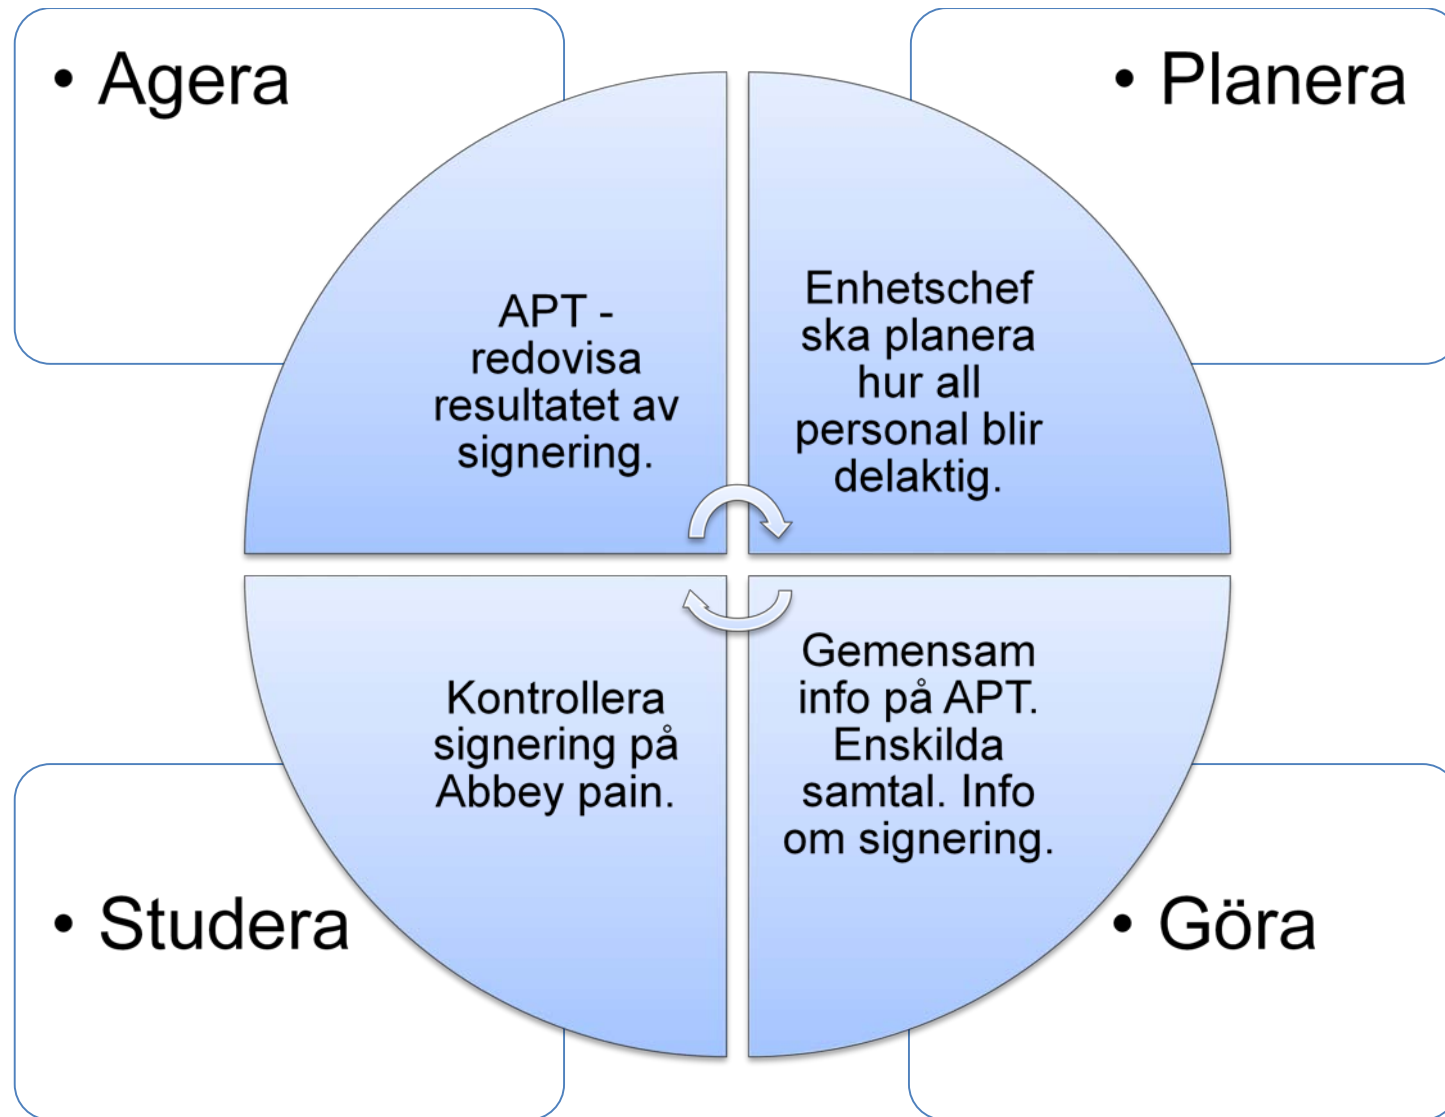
• Agera

• Planera

APT - redovisa resultatet av signering.

Enhetschef ska planera hur all personal blir delaktig.

Kontrollera signering på Abbey pain.

Gemensam info på APT. Enskilda samtal. Info om signering.

• Studera

• Göra